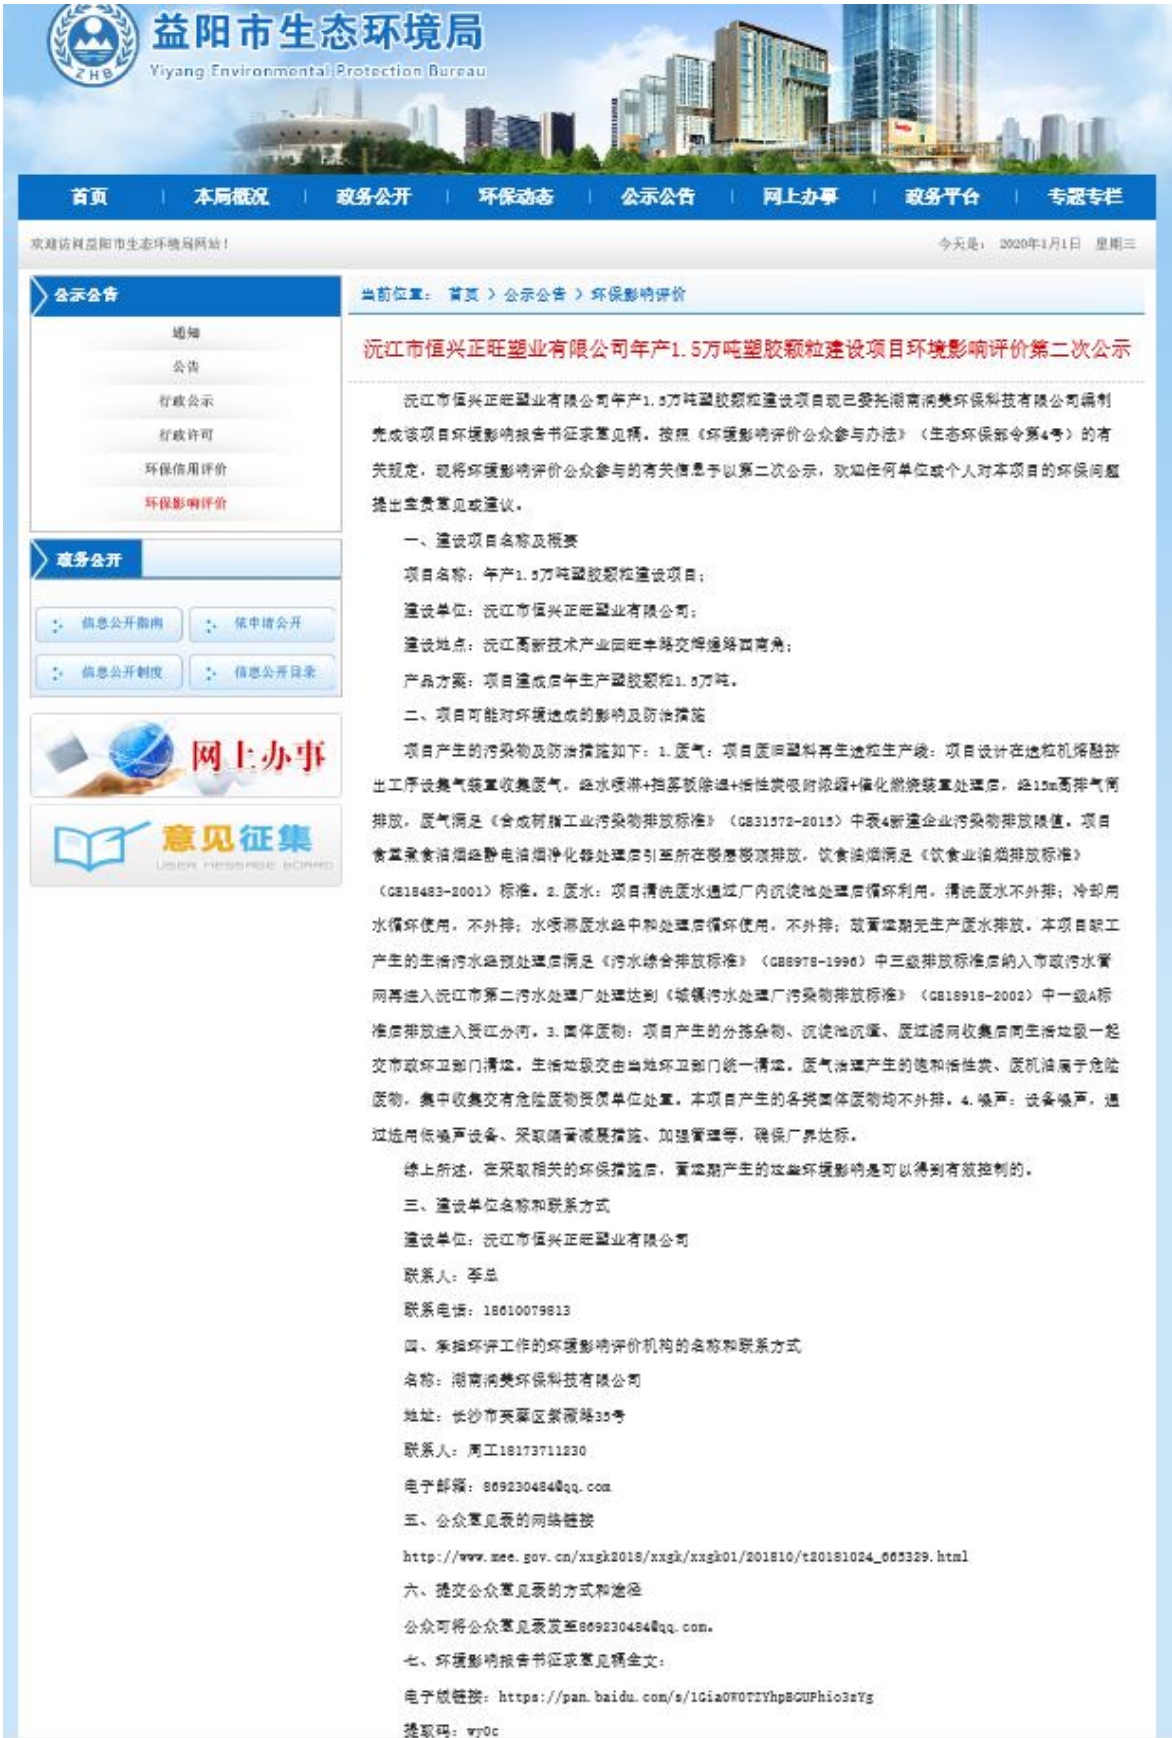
ZHB

益阳市生态环境局

Yiyang Environmental Protection Bureau

首页 | 本局概况 | 政务公开 | 环保动态 | 公示公告 | 网上办事 | 政务平台 | 专题专栏

欢迎访问益阳市生态环境局网站！

今天是：2020年1月1日 星期三

公示公告

通知

公告

行政公示

行政许可

环保信用评价

环保影响评价

政务公开

信息公开指南

依申请公开

信息公开制度

信息公开目录

网上办事

意见征集

USER MESSAGE BOARD

当前位置： 首页 > 公示公告 > 环保影响评价

沅江市恒兴正旺塑业有限公司年产1.5万吨塑胶颗粒建设项目环境影响评价第二次公示

沅江市恒兴正旺塑业有限公司年产1.5万吨塑胶颗粒建设项目现已委托湖南润美环保科技有限公司编制完成该项目环境影响报告书征求意见稿。按照《环境影响评价公众参与办法》（生态环保部令第4号）的有关规定，现将环境影响评价公众参与的有关信息予以第二次公示，欢迎任何单位或个人对本项目的环保问题提出宝贵意见或建议。

一、建设项目名称及概要

项目名称：年产1.5万吨塑胶颗粒建设项目；

建设单位：沅江市恒兴正旺塑业有限公司；

建设地点：沅江高新技术产业园庄李路交棕榈路西南角；

产品方案：项目建成后年生产塑胶颗粒1.5万吨。

二、项目可能对环境造成的影响及防治措施

项目产生的污染物及防治措施如下：1.废气：项目废旧塑料再生造粒生产线；项目设计在造粒机熔融挤出工序设集气装置收集废气，经水喷淋+除雾除湿+活性炭吸附浓缩+催化燃烧装置处理后，经15m高排气筒排放，废气满足《合成树脂工业污染物排放标准》（GB31572-2015）中表4新建企业污染物排放限值。项目食堂餐食油烟经静电油烟净化器处理后引至所在楼层楼顶排放，饮食油烟满足《饮食业油烟排放标准》（GB18483-2001）标准。2.废水：项目清洗废水通过厂内沉淀池处理后循环利用，清洗废水不外排；冷却用水循环使用，不外排；水喷淋废水经中和处理后循环使用，不外排；故营运期无生产废水排放。本项目职工产生的生活污水经预处理后满足《污水综合排放标准》（GB8978-1996）中三级排放标准后纳入市政污水管网再进入沅江市第二污水处理厂处理达到《城镇污水处理厂污染物排放标准》（GB18918-2002）中一级A标准后排放进入资江分河。3.固体废物：项目产生的分拣杂物、沉淀池沉渣、废过滤网收集后同生活垃圾一起交市政环卫部门清运，生活垃圾交由当地环卫部门统一清运。废气治理产生的饱和活性炭、废机油属于危险废物，集中收集交有危险废物资质单位处置。本项目产生的各类固体废物均不外排。4.噪声：设备噪声，通过选用低噪声设备、采取隔音减震措施、加强管理等，确保厂界达标。

综上所述，在采取相关的环保措施后，营运期产生的这些环境影响是可以得到有效控制的。

三、建设单位名称和联系方式

建设单位：沅江市恒兴正旺塑业有限公司

联系人：李总

联系电话：18610079813

四、承担环评工作的环境影响评价机构的名称和联系方式

名称：湖南润美环保科技有限公司

地址：长沙市芙蓉区紫薇路35号

联系人：周工18173711230

电子邮箱：869230484@qq.com

五、公众意见表的网络链接

http://www.mee.gov.cn/xxgk2018/xxgk/xxgk01/201810/t20181024_665329.html

六、提交公众意见表的方式和途径

公众可将公众意见表发至869230484@qq.com。

七、环境影响报告书征求意见稿全文：

电子版链接：https://pan.baidu.com/s/1Gia0W0TZYhpBGUPhio3zYg

提取码：wy0c